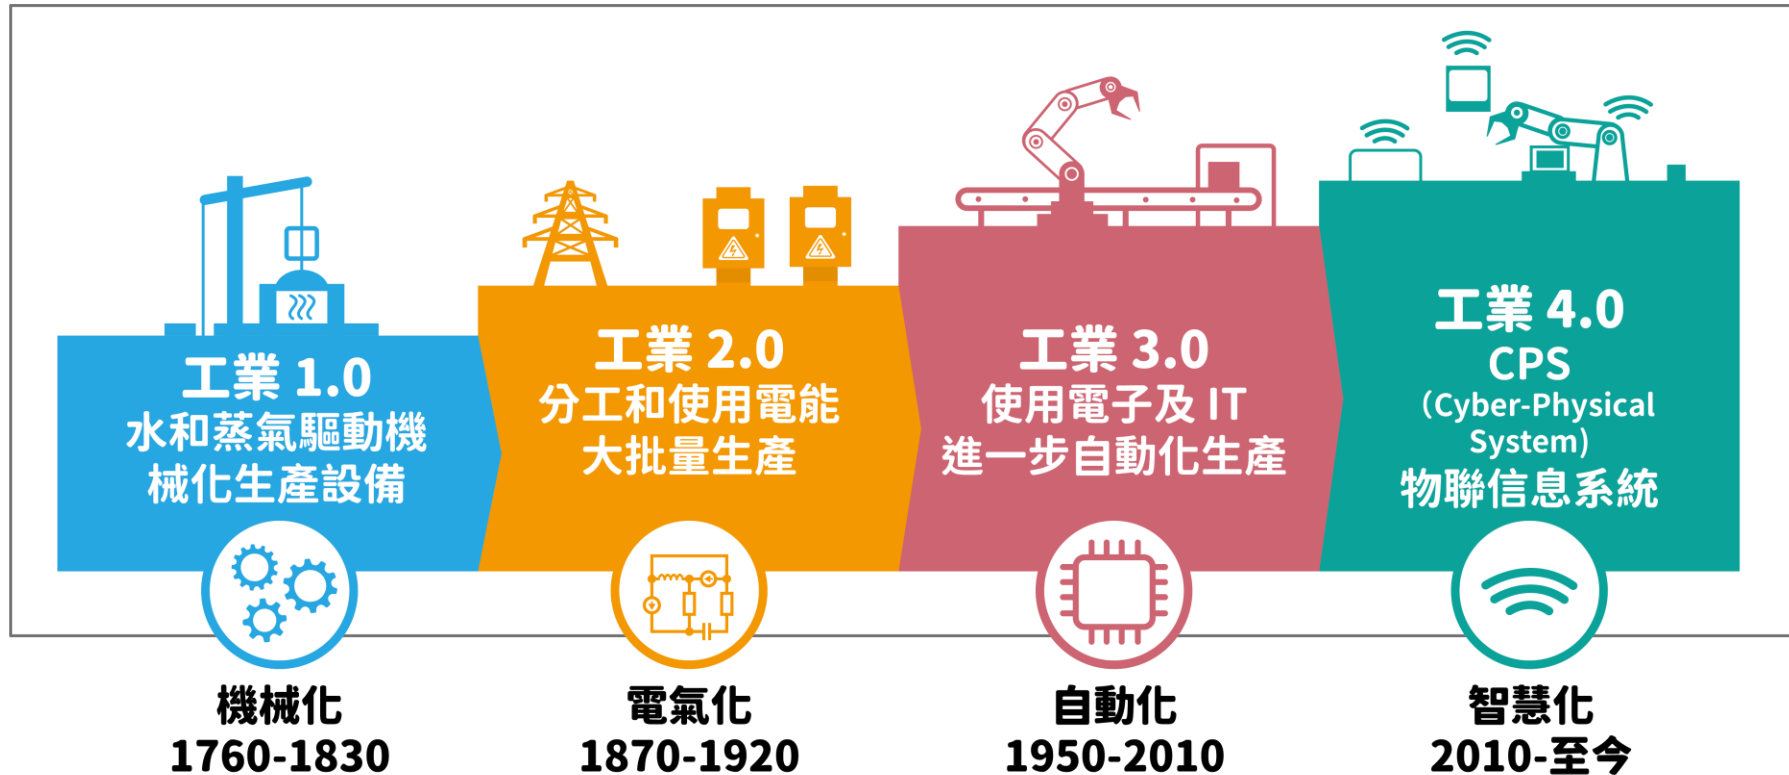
工業 1.0
水和蒸氣驅動機械化生產設備

機械化
1760-1830

工業 2.0
分工和使用電能大批量生產

電氣化
1870-1920

工業 3.0
使用電子及 IT 進一步自動化生產

自動化
1950-2010

工業 4.0
CPS
(Cyber-Physical System)
物聯信息系統

智慧化
2010-至今